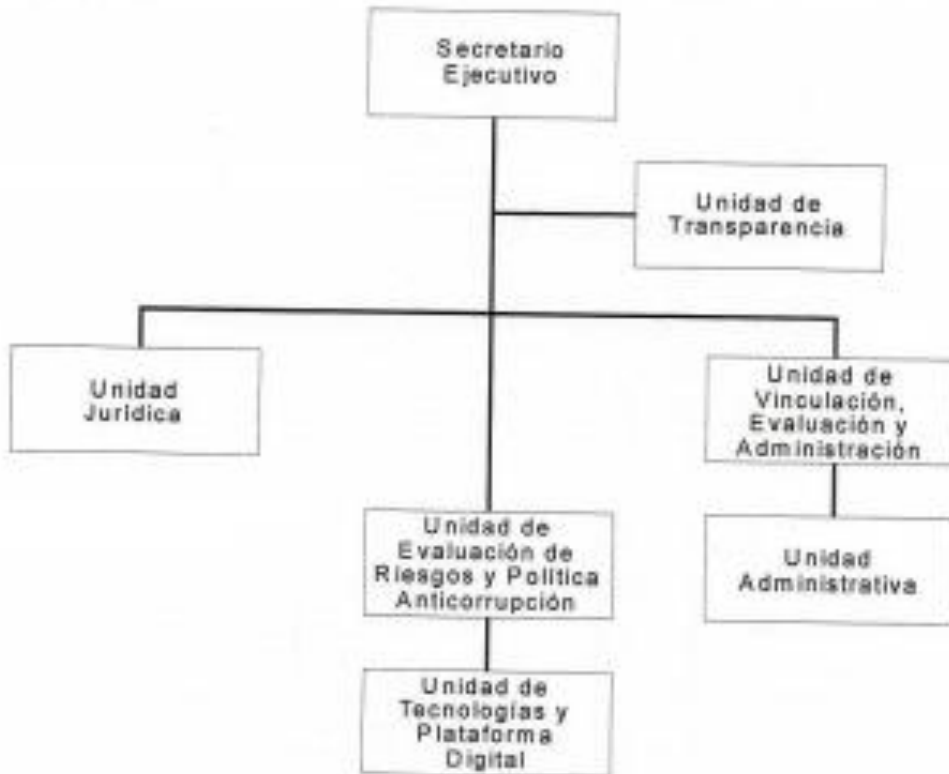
Secretario Ejecutivo

Unidad de Transparencia

Unidad Juridica

Unidad de Vinculación, Evaluación y Administración

Unidad de Evaluación de Riesgos y Politica Anticorrupción

Unidad Administrativa

Unidad de Tecnologias y Plataforma Digital